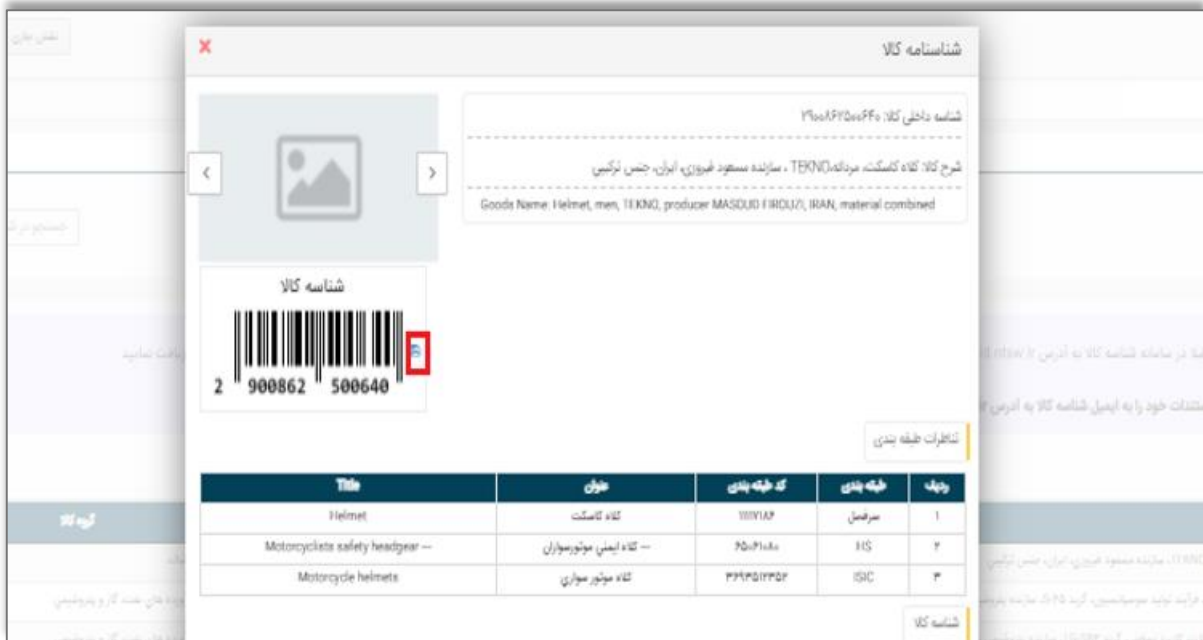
شناسنامه کالا

شناسه داخلی کالا: ۲۹۰۰۸۶۲۵۰۰۶۴۰

شرح کالا: کلاه کاسکت، مردانهTEKNO ، سازنده مسعود فیروزی، ایران، جنس ترکیبی

Goods Name: Helmet, men, TEKNO, producer MASOUD FIROUZI, IRAN, material combined

شناسه کالا

2 900862 500640

تناظرات طبقه بندی

| ردیف | طبقه بندی | کد طبقه بندی | عنوان | Title |
|---|---|---|---|---|
| ۱ | سرفصل | ۱۱۱۷۱۸۶ | کلاه کاسکت | Helmet |
| ۲ | HS | ۶۵۰۶۱۰۸۰ | --- کلاه ایمنی موتورسواران | Motorcyclists safety headgear --- |
| ۳ | ISIC | ۳۴۹۳۵۱۳۳۵۶ | کلاه موتور سواری | Motorcycle helmets |

شناسه کالا